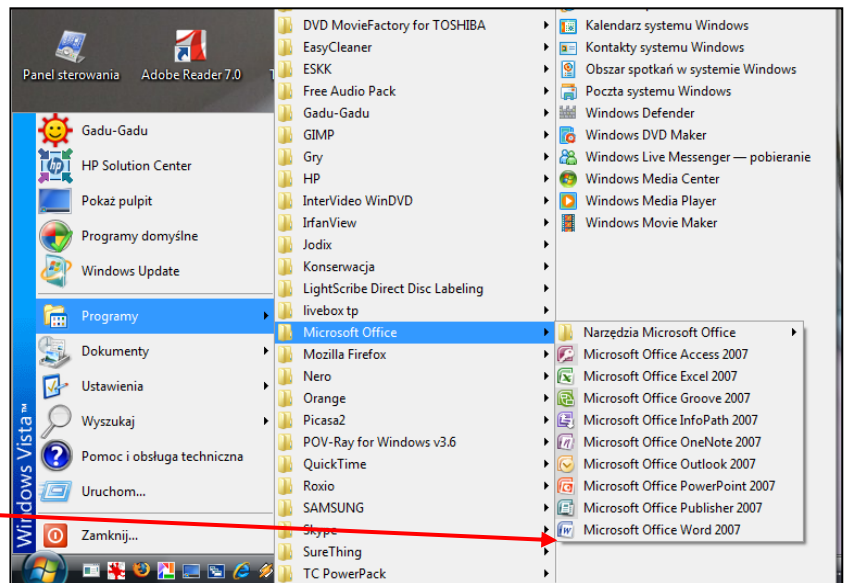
Panel sterowania
Adobe Reader 7.0

Gadu-Gadu
HP Solution Center
Pokaż pulpit
Programy domyślne
Windows Update
Programy
Dokumenty
Ustawienia
Wyszukaj
Pomoc i obsługa techniczna
Uruchom...
Zamknij...

Windows Vista™

DVD MovieFactory for TOSHIBA
EasyCleaner
ESKK
Free Audio Pack
Gadu-Gadu
GIMP
Gry
HP
InterVideo WinDVD
IrfanView
Jodix
Konserwacja
LightScribe Direct Disc Labeling
livebox tp
Microsoft Office
Mozilla Firefox
Nero
Orange
Picasa2
POV-Ray for Windows v3.6
QuickTime
Roxio
SAMSUNG
Skype
SureThing
TC PowerPack

Kalendarz systemu Windows
Kontakty systemu Windows
Obszar spotkań w systemie Windows
Poczta systemu Windows
Windows Defender
Windows DVD Maker
Windows Live Messenger — pobieranie
Windows Media Center
Windows Media Player
Windows Movie Maker

Narzędzia Microsoft Office
Microsoft Office Access 2007
Microsoft Office Excel 2007
Microsoft Office Groove 2007
Microsoft Office InfoPath 2007
Microsoft Office OneNote 2007
Microsoft Office Outlook 2007
Microsoft Office PowerPoint 2007
Microsoft Office Publisher 2007
Microsoft Office Word 2007